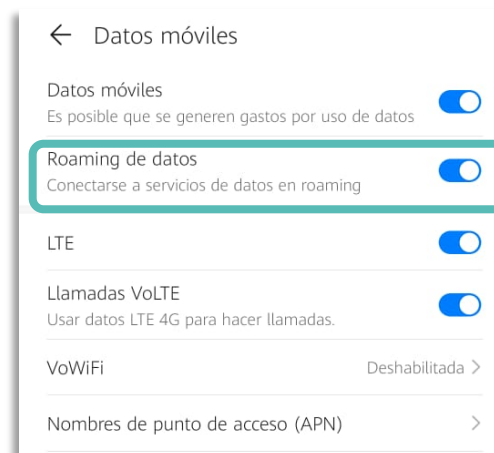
← Datos móviles

Datos móviles
Es posible que se generen gastos por uso de datos

Roaming de datos
Conectarse a servicios de datos en roaming

LTE

Llamadas VoLTE
Usar datos LTE 4G para hacer llamadas.

VoWiFi Deshabilitada >

Nombres de punto de acceso (APN) >